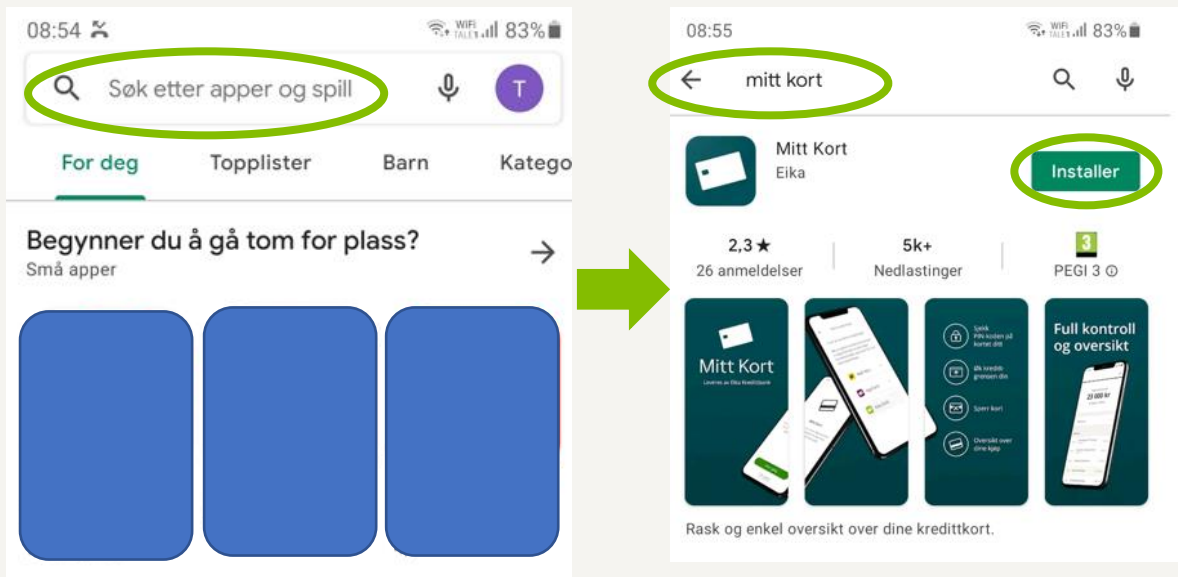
08:54
WiFi 83%
Søk etter apper og spill
T
For deg
Topplister
Barn
Katego

Begynner du å gå tom for plass?
Små apper

08:55
WiFi 83%
mitt kort
Mitt Kort
Eika
Installer
2,3 ★
26 anmeldelser
5k+
Nedlastinger
3
PEGI 3
Mitt Kort
Leveres av Eika Kredittbank
Sjekk PIN-koden på kortet ditt
Øk kredittgrensen din
Sperr kort
Oversikt over dine kjøp
Full kontroll og oversikt
23 000 kr
Rask og enkel oversikt over dine kredittkort.